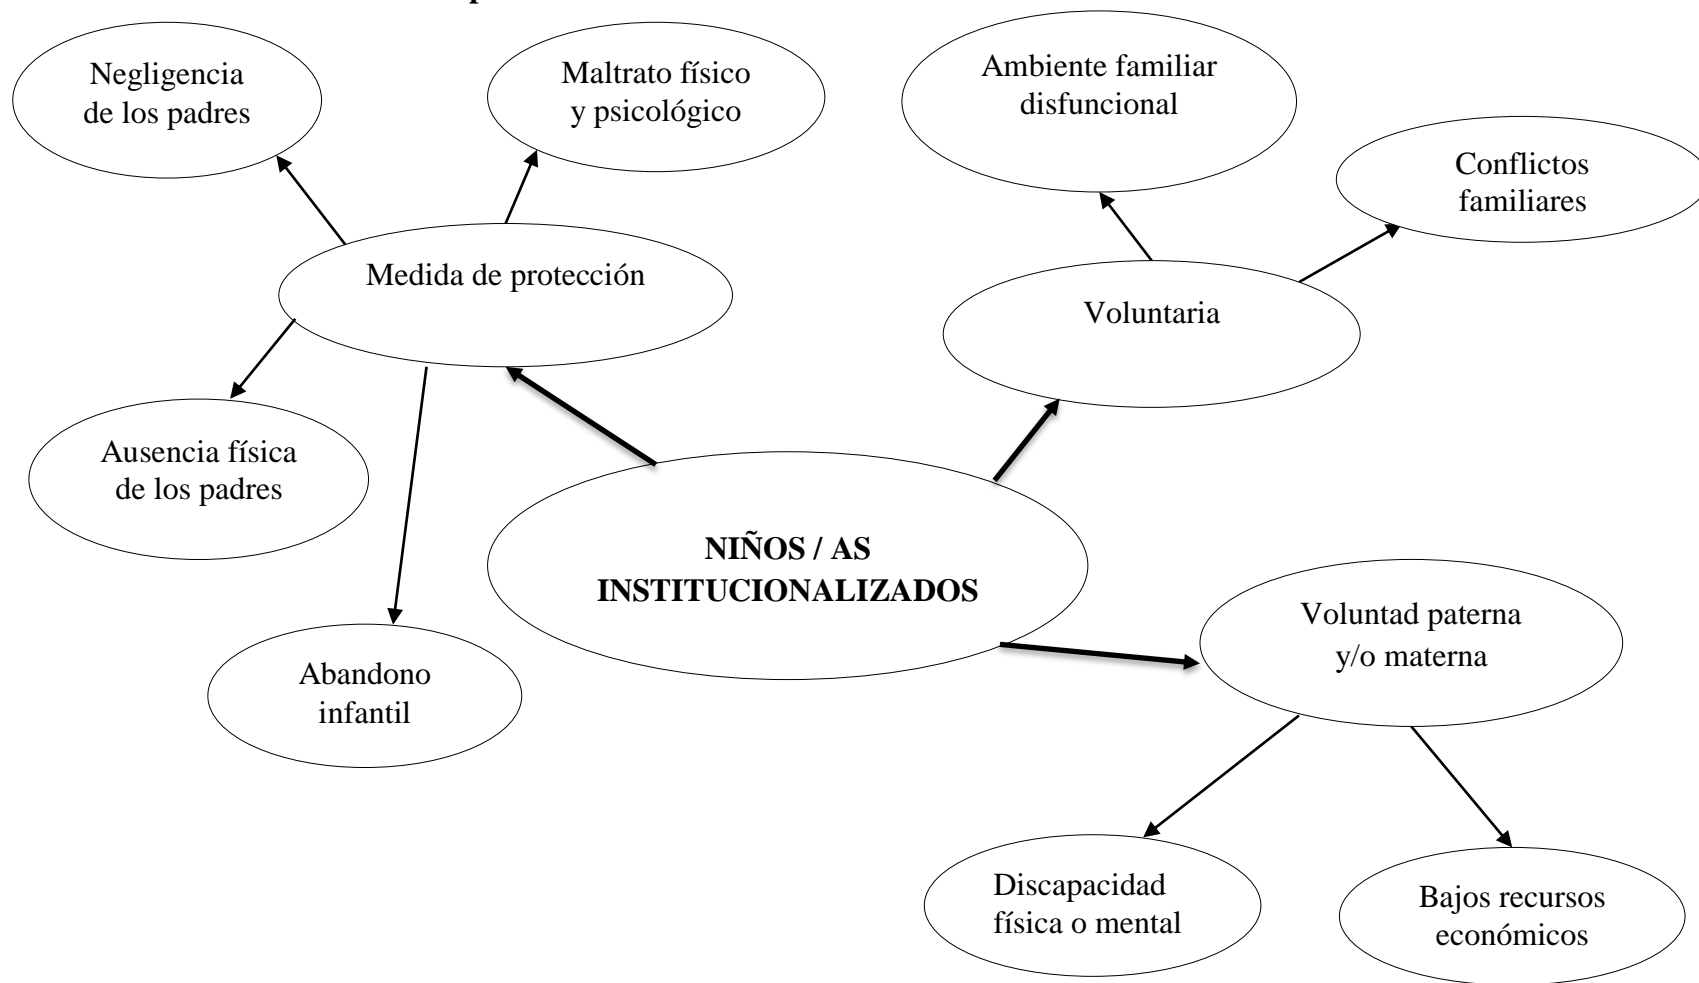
NIÑOS / AS INSTITUCIONALIZADOS

Medida de protección

Negligencia de los padres

Maltrato físico y psicológico

Ausencia física de los padres

Abandono infantil

Voluntaria

Ambiente familiar disfuncional

Conflictos familiares

Voluntad paterna y/o materna

Discapacidad física o mental

Bajos recursos económicos